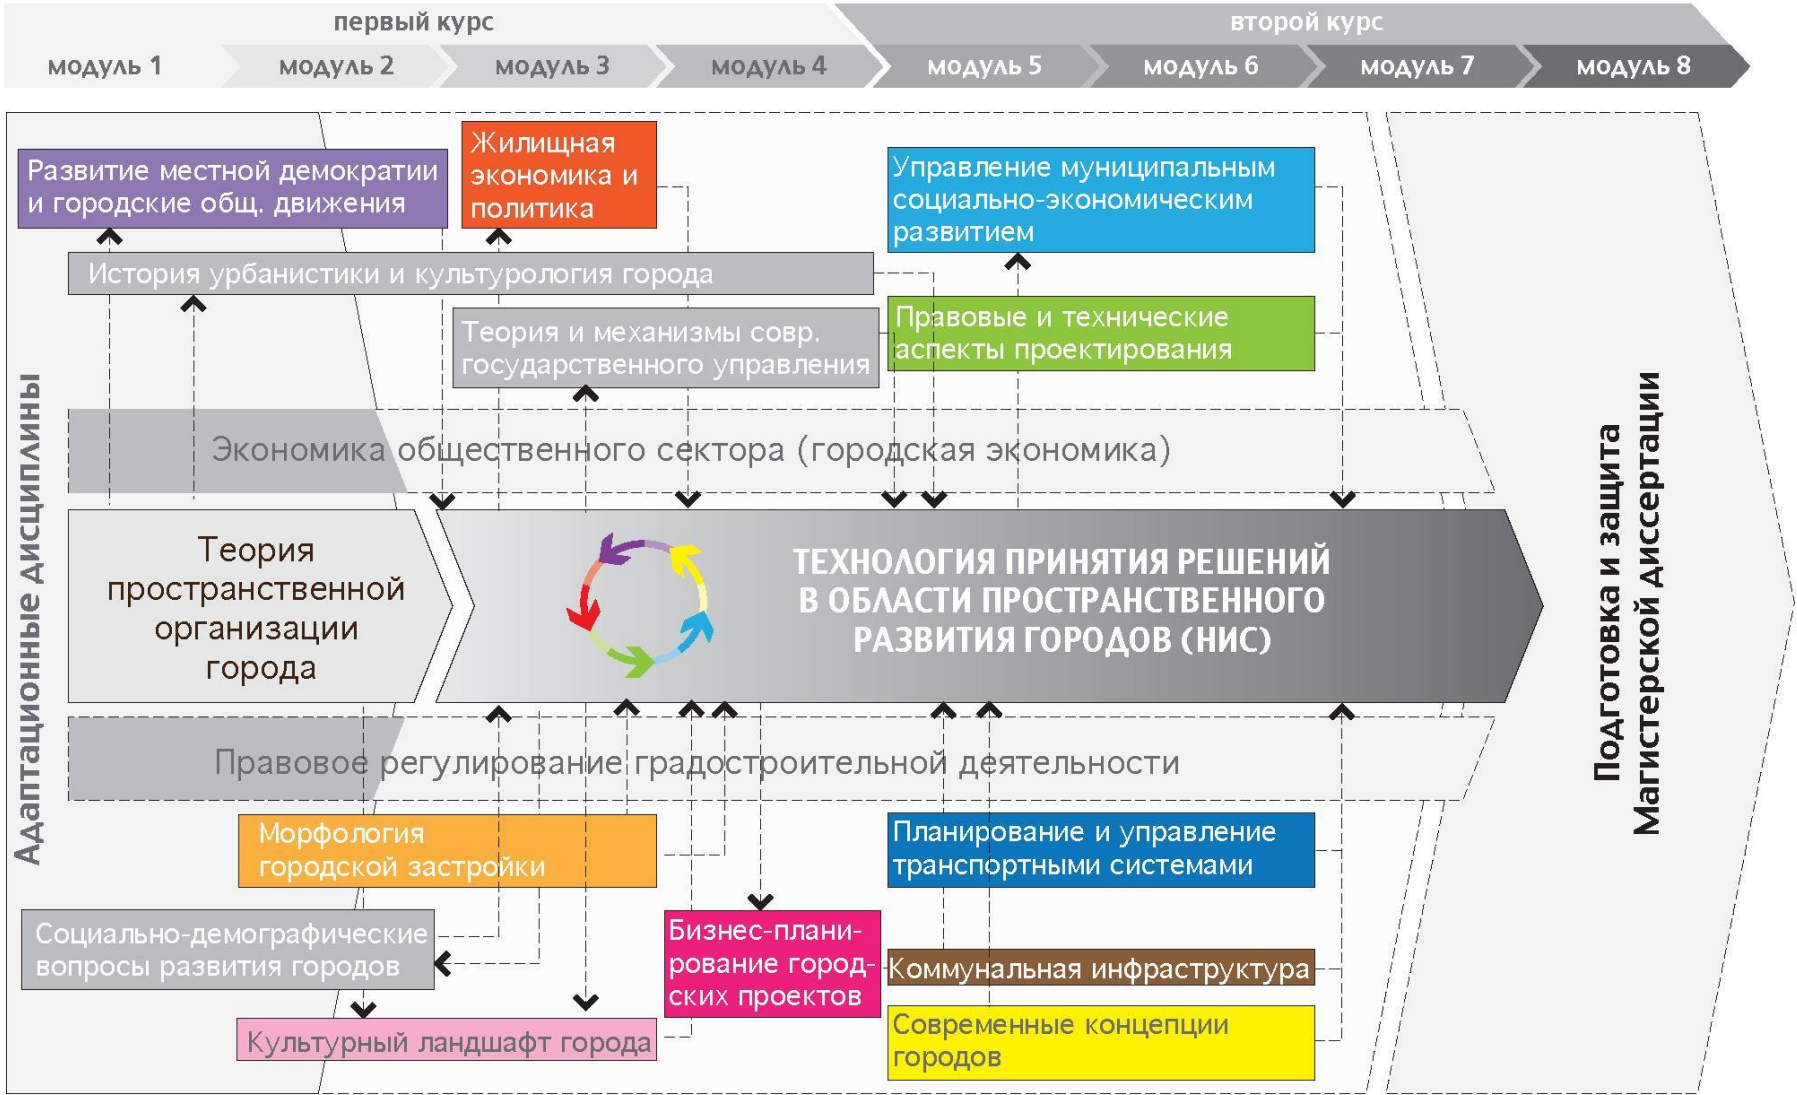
первый курс
второй курс
модуль 1
модуль 2
модуль 3
модуль 4
модуль 5
модуль 6
модуль 7
модуль 8

Адаптационные дисциплины

Развитие местной демократии и городские общ. движения

Жилищная экономика и политика

Управление муниципальным социально-экономическим развитием

История урбанистики и культурология города

Теория и механизмы совр. государственного управления

Правовые и технические аспекты проектирования

Экономика общественного сектора (городская экономика)

Теория пространственной организации города

ТЕХНОЛОГИЯ ПРИНЯТИЯ РЕШЕНИЙ В ОБЛАСТИ ПРОСТРАНСТВЕННОГО РАЗВИТИЯ ГОРОДОВ (НИС)

Правовое регулирование градостроительной деятельности

Морфология городской застройки

Планирование и управление транспортными системами

Социально-демографические вопросы развития городов

Бизнес-планирование городских проектов

Коммунальная инфраструктура

Культурный ландшафт города

Современные концепции городов

Подготовка и защита Магистерской диссертации